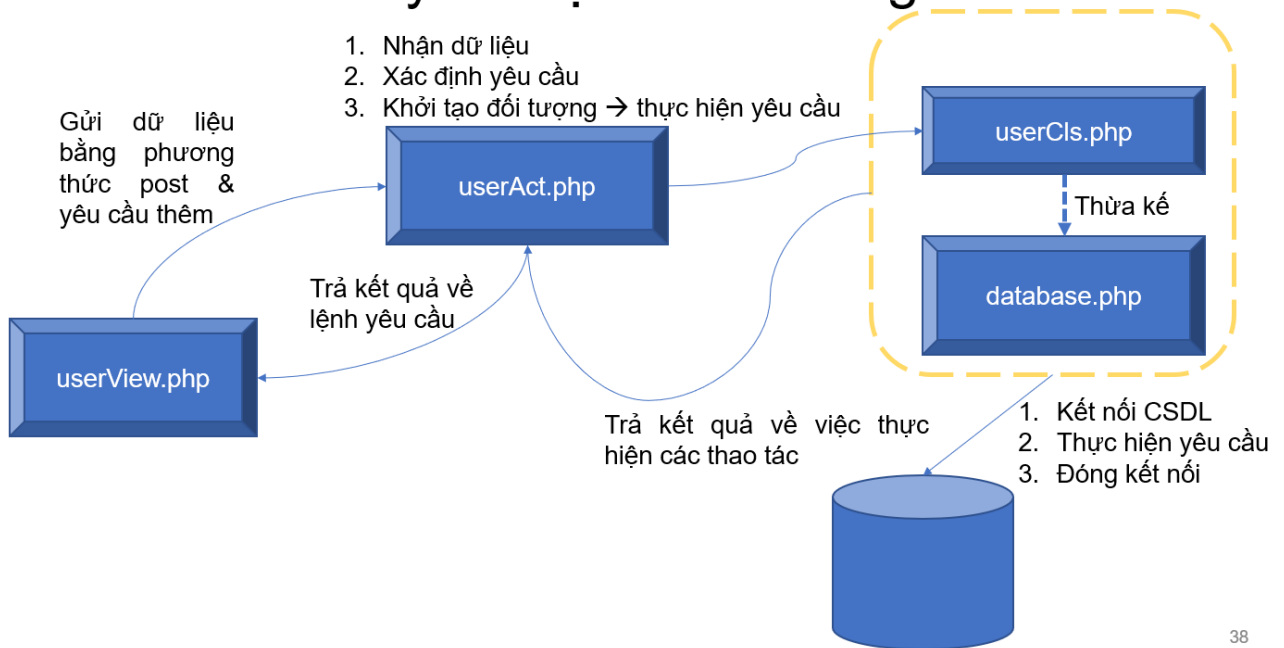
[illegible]

1. Nhận dữ liệu
2. Xác định yêu cầu
3. Khởi tạo đối tượng → thực hiện yêu cầu

Gửi dữ liệu bằng phương thức post & yêu cầu thêm

userAct.php

userCls.php

Thừa kế

database.php

Trả kết quả về lệnh yêu cầu

userView.php

Trả kết quả về việc thực hiện các thao tác

1. Kết nối CSDL
2. Thực hiện yêu cầu
3. Đóng kết nối

38